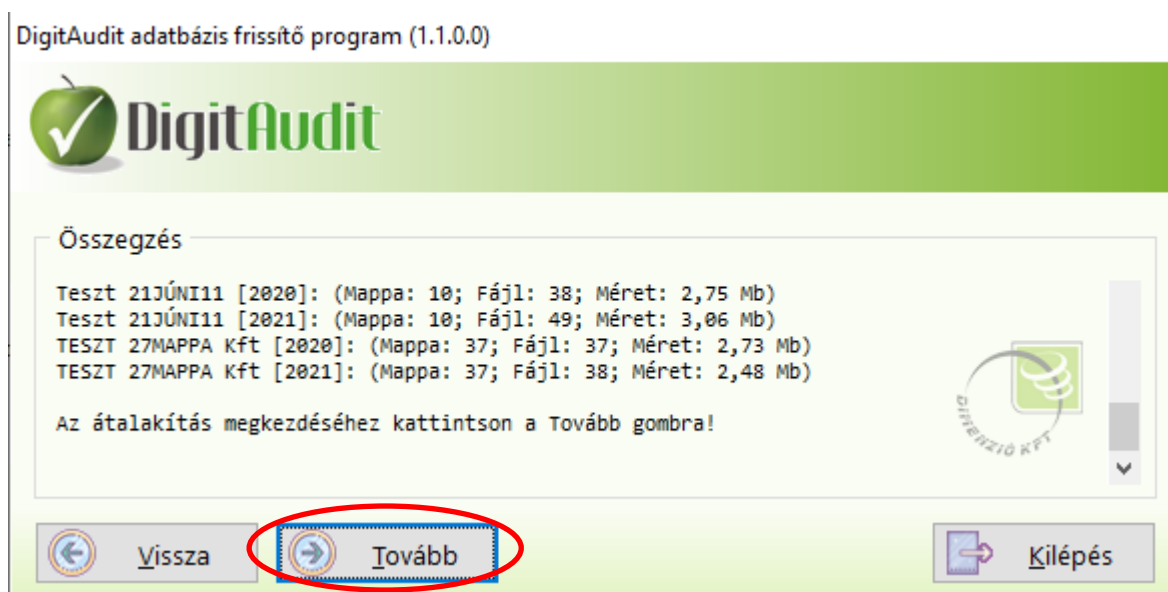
DigitAudit adatbázis frissítő program (1.1.0.0)

DigitAudit

Összegzés

Teszt 21JÚNI11 [2020]: (Mappa: 10; Fájl: 38; Méret: 2,75 Mb)
Teszt 21JÚNI11 [2021]: (Mappa: 10; Fájl: 49; Méret: 3,06 Mb)
TESZT 27MAPPA Kft [2020]: (Mappa: 37; Fájl: 37; Méret: 2,73 Mb)
TESZT 27MAPPA Kft [2021]: (Mappa: 37; Fájl: 38; Méret: 2,48 Mb)

Az átalakítás megkezdéséhez kattintson a Tovább gombra!

DIMENZIÓ KFT

Vissza

Tovább

Kilépés